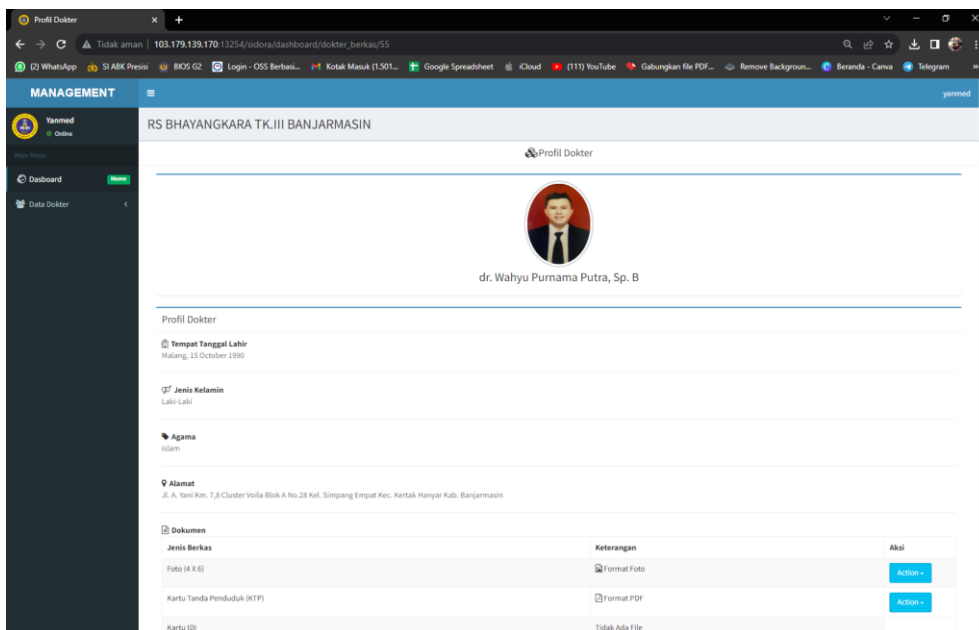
Profil Dokter
Tidak aman | 103.179.139.170:13254/sidora/dashboard/dokter_berkas/55
(2) WhatsApp SI ABK Presisi BIOS G2 Login - OSS Berbasi... Kotak Masuk (1.501... Google Spreadsheet iCloud (111) YouTube Gabungkan file PDF... Remove Backgroun... Beranda - Canva Telegram

MANAGEMENT
yanmed
Yanmed
Online
Main Menu
Dasboard Home
Data Dokter

RS BHAYANGKARA TK.III BANJARMASIN
Profil Dokter

dr. Wahyu Purnama Putra, Sp. B

Profil Dokter

Tempat Tanggal Lahir
Malang, 15 October 1990

Jenis Kelamin
Laki-Laki

Agama
islam

Alamat
Jl. A. Yani Km. 7,8 Cluster Voila Blok A No.28 Kel. Simpang Empat Kec. Kertak Hanyar Kab. Banjarmasin

Dokumen

| Jenis Berkas | Keterangan | Aksi |
|---|---|---|
| Foto (4 X 6) | Format Foto | Action |
| Kartu Tanda Penduduk (KTP) | Format PDF | Action |
| Kartu IDI | Tidak Ada File | |